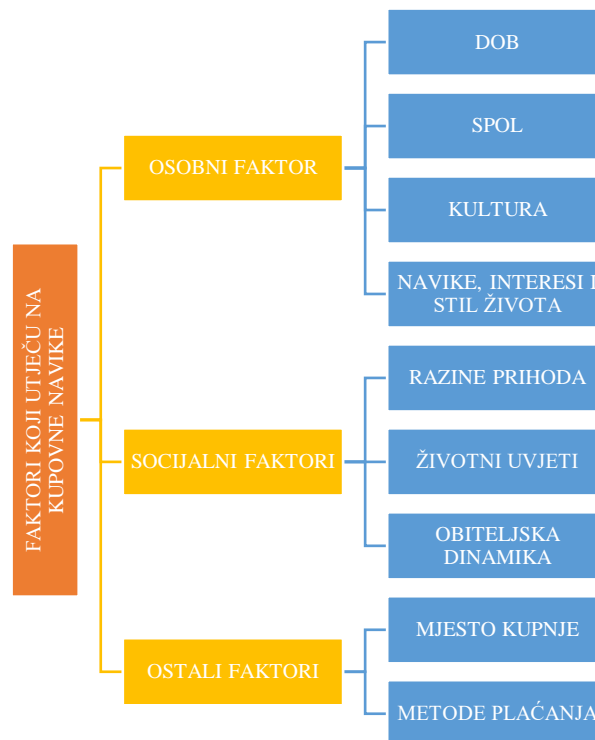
FAKTORI KOJI UTJEČU NA KUPOVNE NAVIKE

OSOBNI FAKTOR

DOB

SPOL

KULTURA

NAVIKE, INTERESI I STIL ŽIVOTA

SOCIJALNI FAKTORI

RAZINE PRIHODA

ŽIVOTNI UVJETI

OBITELJSKA DINAMIKA

OSTALI FAKTORI

MJESTO KUPNJE

METODE PLAĆANJA